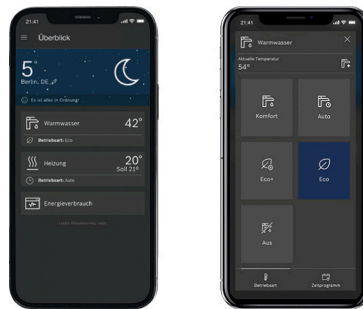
21:41

Überblick

5°
Berlin, DE

Es ist alles in Ordnung!

Warmwasser 42°

Betriebsart: Eco

Heizung 20°
Soll 21°

Betriebsart: Auto

Energieverbrauch

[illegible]

21:41

Warmwasser

Aktuelle Temperatur
54°

Komfort

Auto

Eco+

Eco

Aus

Betriebsart

Zeitprogramm